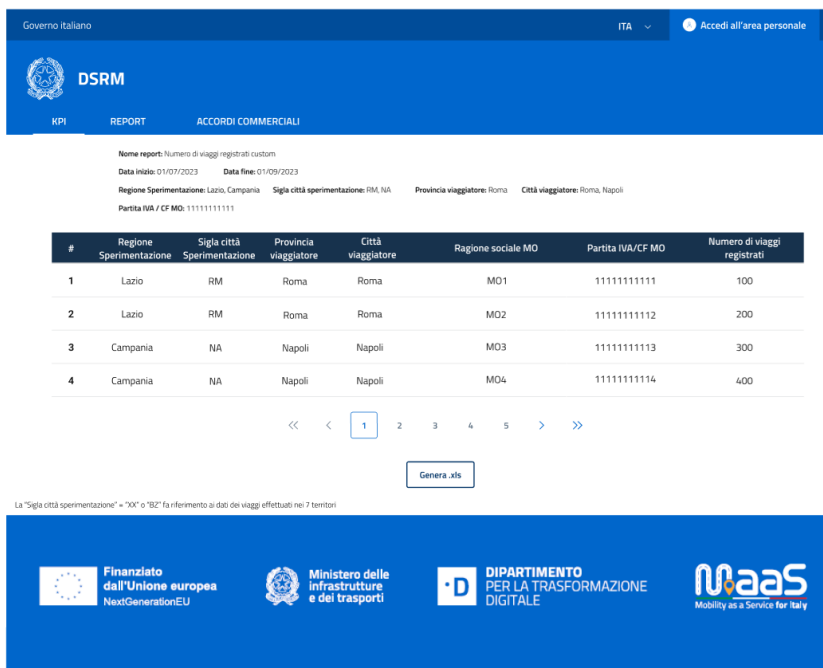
Governo italiano

ITA

Accedi all'area personale

DSRM

KPI REPORT ACCORDI COMMERCIALI

Nome report: Numero di viaggi registrati custom

Data inizio: 01/07/2023 Data fine: 01/09/2023

Regione Sperimentazione: Lazio, Campania Sigla città sperimentazione: RM, NA Provincia viaggiatore: Roma Città viaggiatore: Roma, Napoli

Partita IVA / CF MO: 11111111111

| # | Regione Sperimentazione | Sigla città Sperimentazione | Provincia viaggiatore | Città viaggiatore | Ragione sociale MO | Partita IVA/CF MO | Numero di viaggi registrati |
|---|---|---|---|---|---|---|---|
| 1 | Lazio | RM | Roma | Roma | MO1 | 11111111111 | 100 |
| 2 | Lazio | RM | Roma | Roma | MO2 | 11111111112 | 200 |
| 3 | Campania | NA | Napoli | Napoli | MO3 | 11111111113 | 300 |
| 4 | Campania | NA | Napoli | Napoli | MO4 | 11111111114 | 400 |

« ‹ 1 2 3 4 5 › »

Genera .xls

La "Sigla città sperimentazione" = "XX" o "BZ" fa riferimento ai dati dei viaggi effettuati nei 7 territori

Finanziato dall'Unione europea NextGenerationEU

Ministero delle infrastrutture e dei trasporti

D DIPARTIMENTO PER LA TRASFORMAZIONE DIGITALE

MaaS Mobility as a Service for Italy